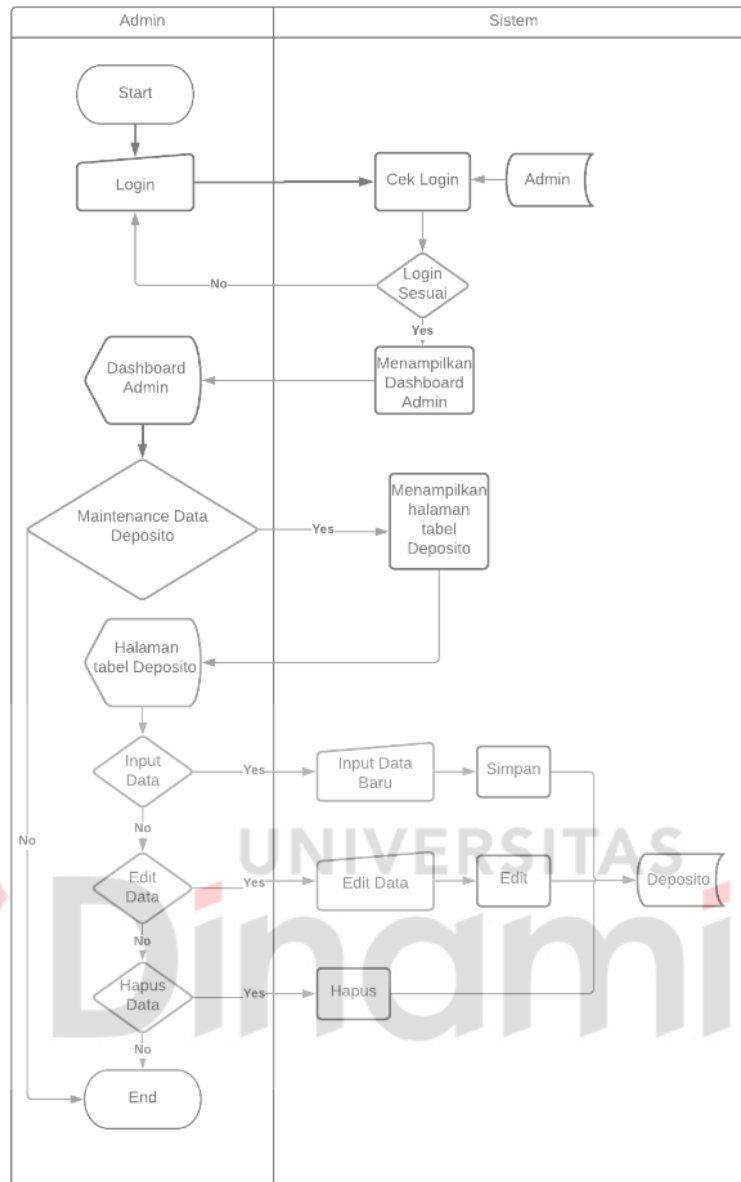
Admin

Sistem

Start

Login

Cek Login

Admin

Login Sesuai

No

Yes

Dashboard Admin

Menampilkan Dashboard Admin

Maintenance Data Deposito

Yes

Menampilkan halaman tabel Deposito

Halaman tabel Deposito

Input Data

Yes

Input Data Baru

Simpan

No

No

Edit Data

Yes

Edit Data

Edit

Deposito

No

Hapus Data

Yes

Hapus

No

End

UNIVERSITAS

Dinamika